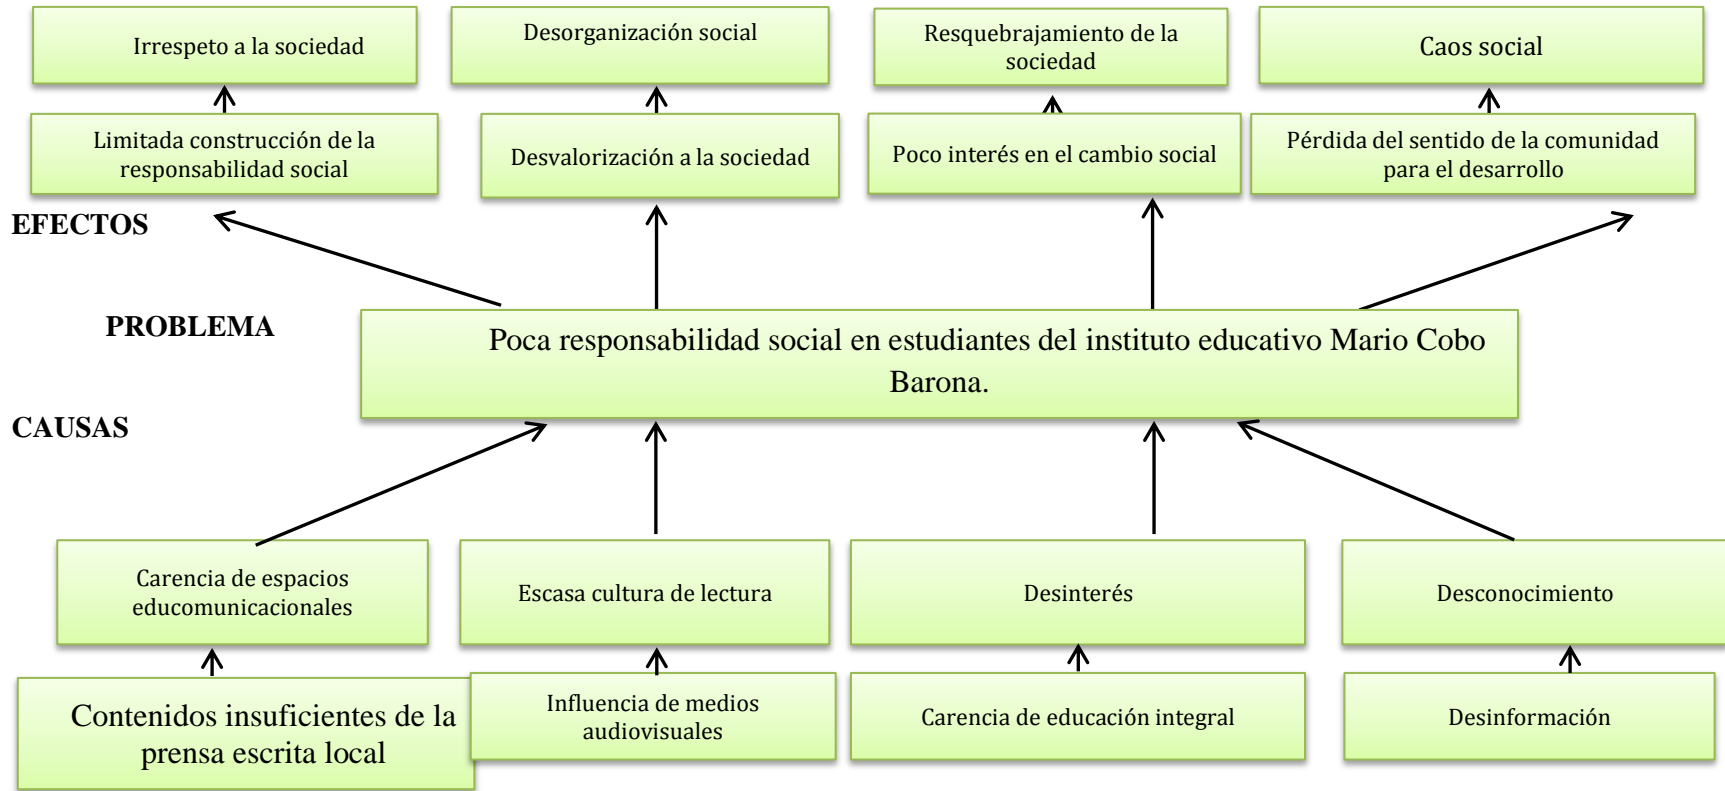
Irrespeto a la sociedad

Desorganización social

Resquebrajamiento de la sociedad

Caos social

Limitada construcción de la responsabilidad social

Desvalorización a la sociedad

Poco interés en el cambio social

Pérdida del sentido de la comunidad para el desarrollo

EFECTOS

PROBLEMA

Poca responsabilidad social en estudiantes del instituto educativo Mario Cobo Barona.

CAUSAS

Carencia de espacios educomunicacionales

Escasa cultura de lectura

Desinterés

Desconocimiento

Contenidos insuficientes de la prensa escrita local

Influencia de medios audiovisuales

Carencia de educación integral

Desinformación